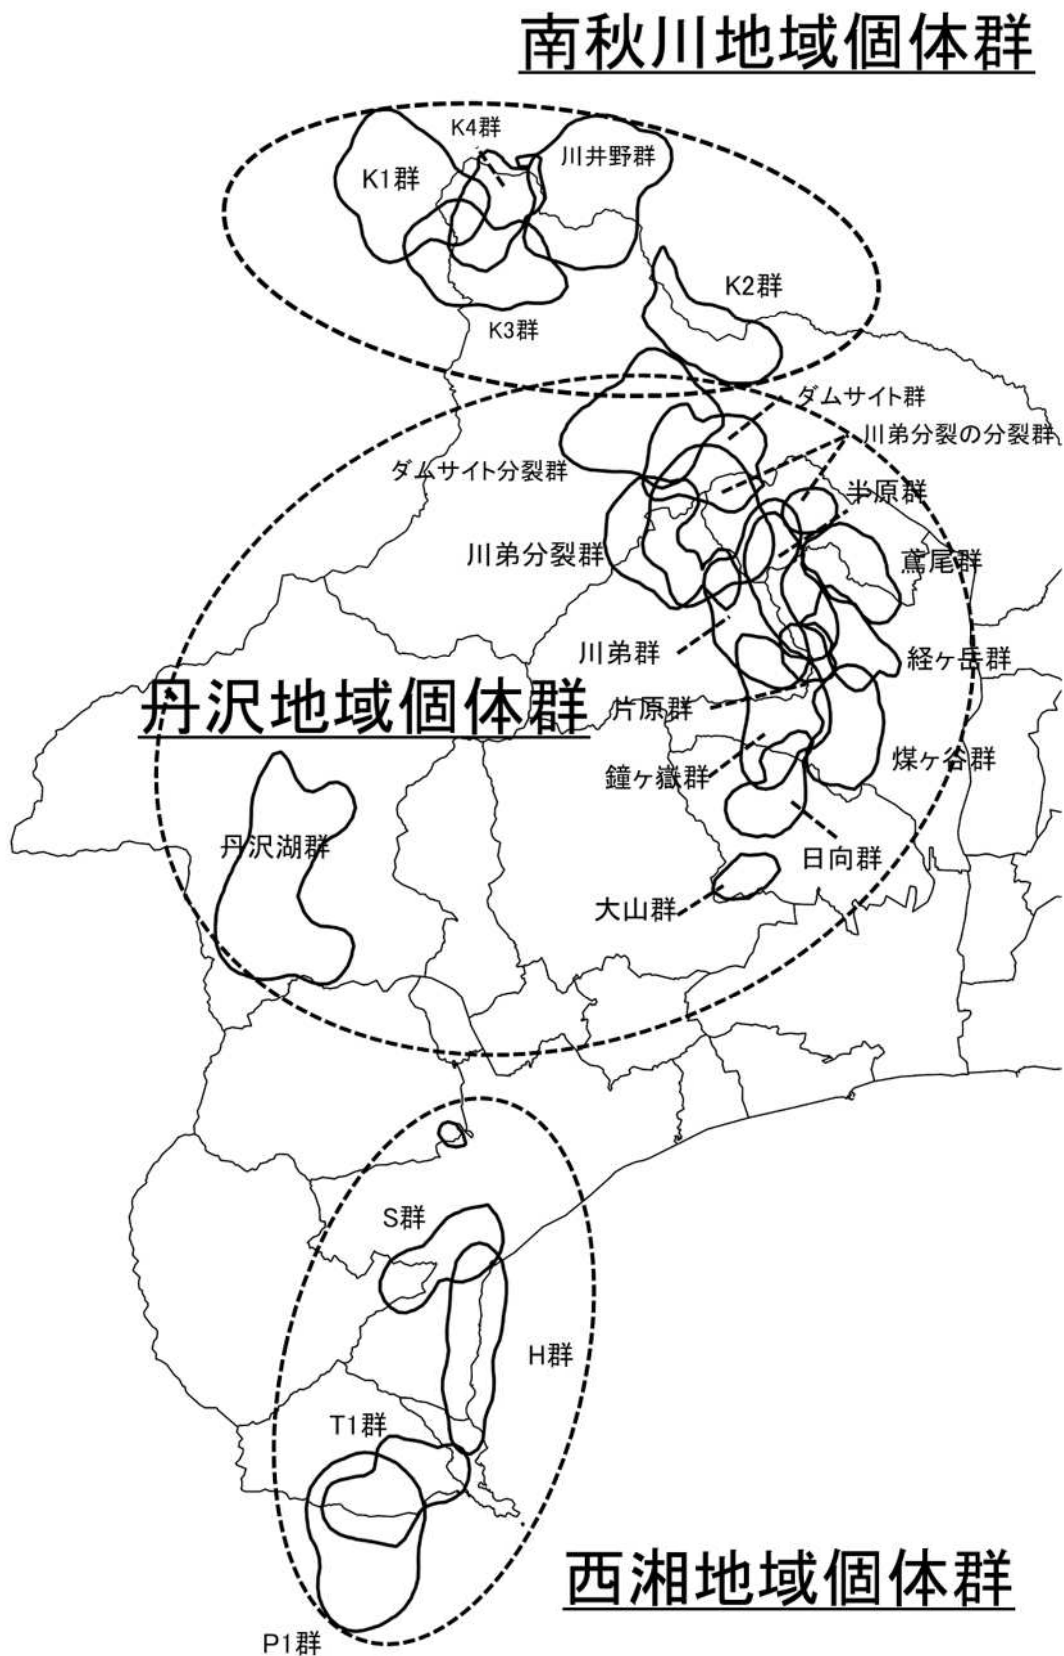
南秋川地域個体群

K4群
K1群
川井野群
K2群
K3群

ダムサイト群
川弟分裂の分裂群
ダムサイト分裂群
半原群
川弟分裂群
鳶尾群
川弟群
経ヶ岳群
丹沢地域個体群
片原群
煤ヶ谷群
鐘ヶ嶽群
丹沢湖群
日向群
大山群

S群
H群
T1群
西湘地域個体群
P1群